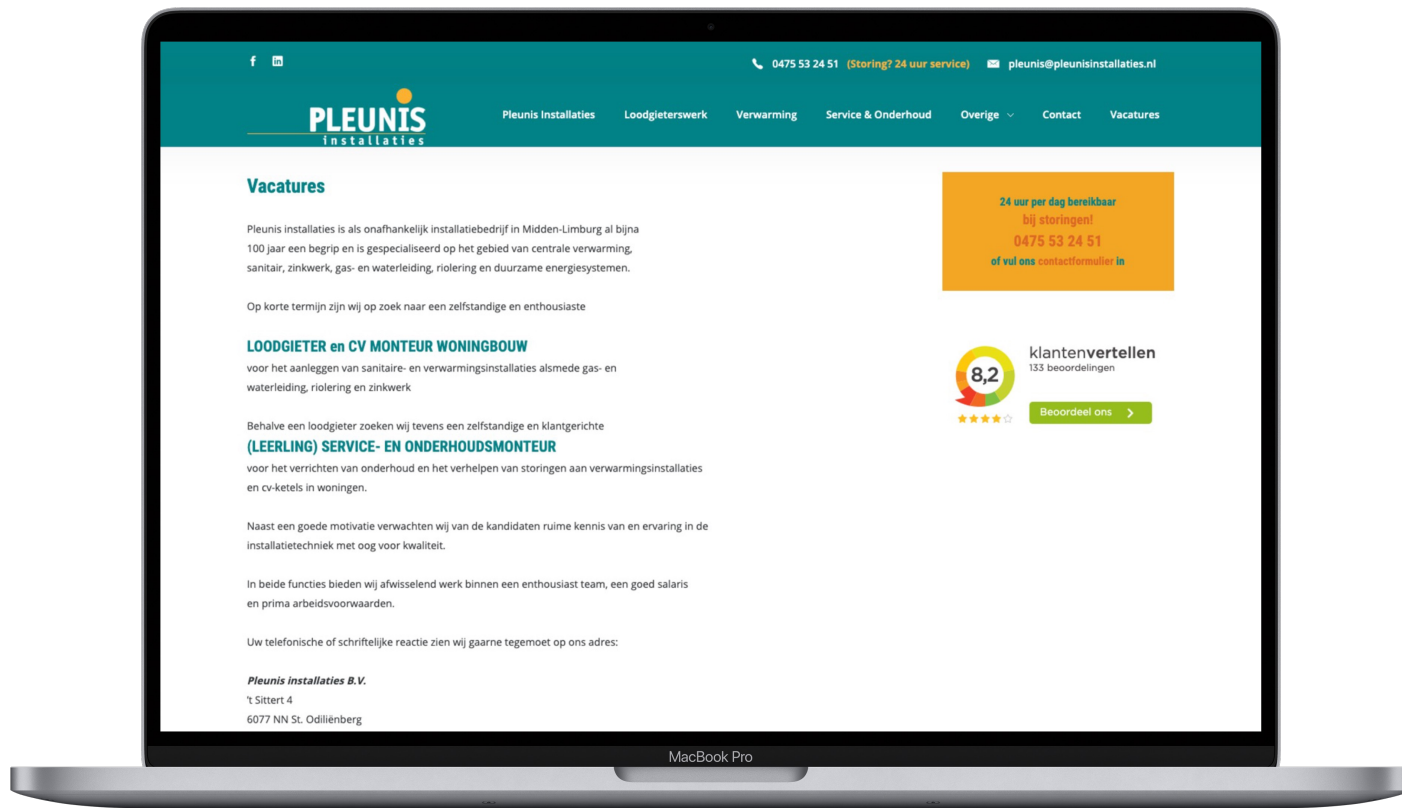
f in

0475 53 24 51 (Storing? 24 uur service) pleunis@pleunisinstallaties.nl

PLEUNIS installaties

Pleunis Installaties Loodgieterswerk Verwarming Service & Onderhoud Overige Contact Vacatures

Vacatures

Pleunis installaties is als onafhankelijk installatiebedrijf in Midden-Limburg al bijna 100 jaar een begrip en is gespecialiseerd op het gebied van centrale verwarming, sanitair, zinkwerk, gas- en waterleiding, riolering en duurzame energiesystemen.

Op korte termijn zijn wij op zoek naar een zelfstandige en enthousiaste

LOODGIETER en CV MONTEUR WONINGBOUW

voor het aanleggen van sanitaire- en verwarmingsinstallaties alsmede gas- en waterleiding, riolering en zinkwerk

Behalve een loodgieter zoeken wij tevens een zelfstandige en klantgerichte

(LEERLING) SERVICE- EN ONDERHOUDSMONTEUR

voor het verrichten van onderhoud en het verhelpen van storingen aan verwarmingsinstallaties en cv-ketels in woningen.

Naast een goede motivatie verwachten wij van de kandidaten ruime kennis van en ervaring in de installatietechniek met oog voor kwaliteit.

In beide functies bieden wij afwisselend werk binnen een enthousiast team, een goed salaris en prima arbeidsvoorwaarden.

Uw telefonische of schriftelijke reactie zien wij gaarne tegemoet op ons adres:

Pleunis installaties B.V.
't Sittert 4
6077 NN St. Odiliënberg

24 uur per dag bereikbaar
bij storingen!
0475 53 24 51
of vul ons contactformulier in

8,2
klantenvertellen
133 beoordelingen
Beoordeel ons

MacBook Pro